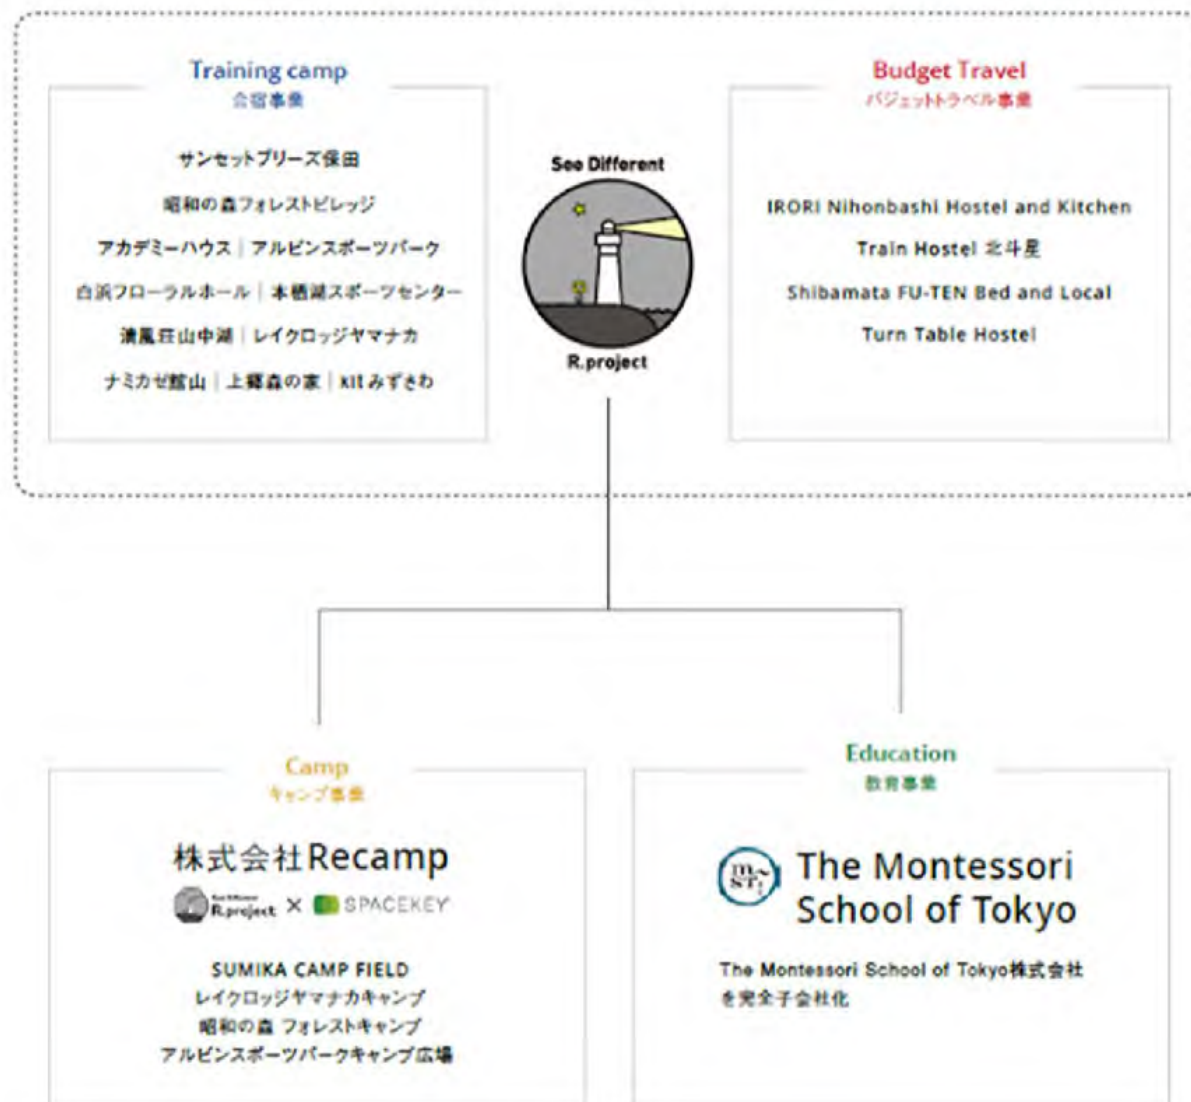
Training camp
合宿事業

サンセットブリーズ保田

昭和の森フォレストビレッジ

アカデミーハウス｜アルピンスポーツパーク

白浜フローラルホール｜本栖湖スポーツセンター

清風荘山中湖｜レイクロッジヤマナカ

ナミカゼ館山｜上篠森の家｜kitみずさわ

See Different

R.project

Budget Travel
バジェットトラベル事業

IRORI Nihonbashi Hostel and Kitchen

Train Hostel 北斗星

Shibamata FU-TEN Bed and Local

Turn Table Hostel

Camp
キャンプ事業

株式会社Recamp

R.project × SPACEKEY

SUMIKA CAMP FIELD
レイクロッジヤマナカキャンプ
昭和の森 フォレストキャンプ
アルピンスポーツパークキャンプ広場

Education
教育事業

The Montessori School of Tokyo

The Montessori School of Tokyo株式会社を完全子会社化